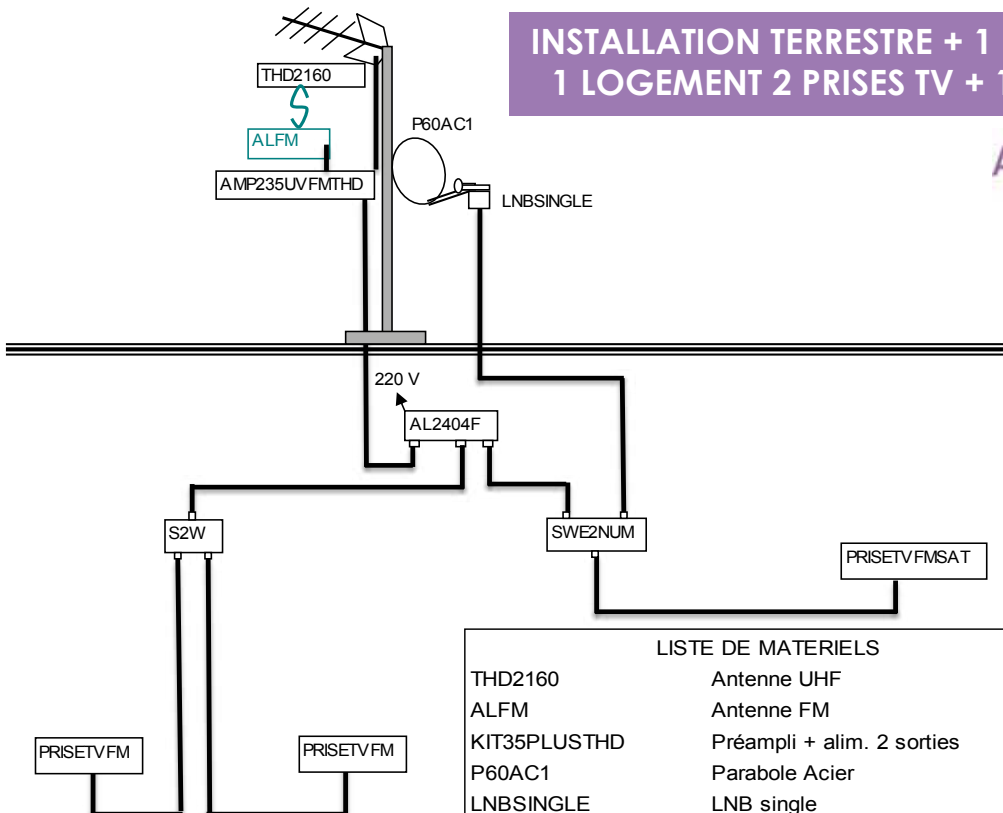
INSTALLATION TERRESTRE + 1
1 LOGEMENT 2 PRISES TV + 1

THD2160
ALFM
AMP235UVFMTHD
P60AC1
LNBSINGLE
220 V
AL2404F
S2W
SWE2NUM
PRISETVFMSAT
PRISETVFM
PRISETVFM

| LISTE DE MATERIELS | |
|---|---|
| THD2160 | Antenne UHF |
| ALFM | Antenne FM |
| KIT35PLUSTHD | Préampli + alim. 2 sorties |
| P60AC1 | Parabole Acier |
| LNBSINGLE | LNB single |